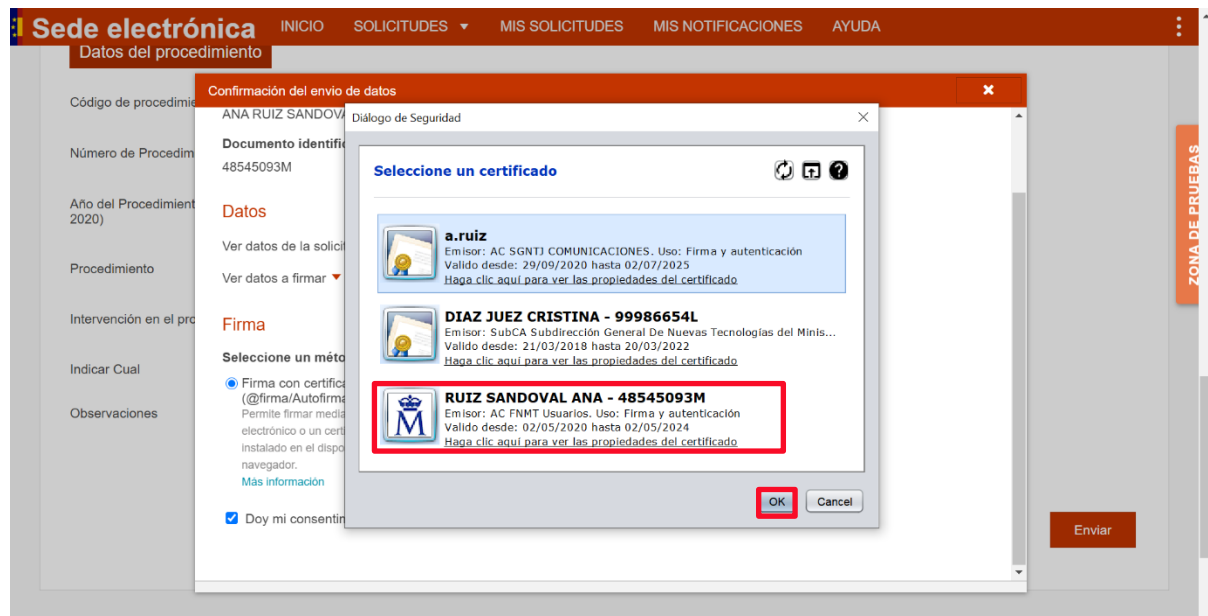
Sede electrónica INICIO SOLICITUDES ▼ MIS SOLICITUDES MIS NOTIFICACIONES AYUDA

Datos del procedimiento

Código de procedimie

Número de Procedim

Año del Procedimient
2020)

Procedimiento

Intervención en el pro

Indicar Cual

Observaciones

Confirmación del envio de datos ✖

ANA RUIZ SANDOVA

Documento identifi

48545093M

Datos

Ver datos de la solici

Ver datos a firmar ▼

Firma

Seleccione un méto

Firma con certifica
(@firma/Autofirma
Permite firmar media
electrónico o un cert
instalado en el dispo
navegador.
Más información

Doy mi consentim

Diálogo de Seguridad

Seleccione un certificado

a.ruiz
Emisor: AC SGNTJ COMUNICACIONES. Uso: Firma y autenticación
Valido desde: 29/09/2020 hasta 02/07/2025
Haga clic aquí para ver las propiedades del certificado

DIAZ JUEZ CRISTINA - 99986654L
Emisor: SubCA Subdirección General De Nuevas Tecnologías del Minis...
Valido desde: 21/03/2018 hasta 20/03/2022
Haga clic aquí para ver las propiedades del certificado

RUIZ SANDOVAL ANA - 48545093M
Emisor: AC FNMT Usuarios. Uso: Firma y autenticación
Valido desde: 02/05/2020 hasta 02/05/2024
Haga clic aquí para ver las propiedades del certificado

OK Cancel

Enviar

ZONA DE PRUEBAS